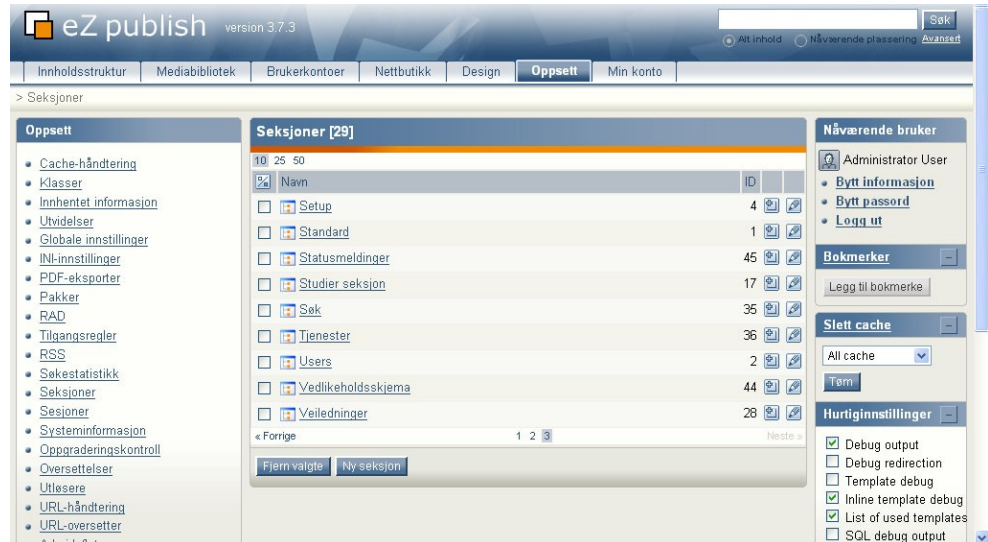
eZ publish version 3.7.3

Søk
Alt innhold Nåværende plassering Avansert

Innholdsstruktur | Mediabibliotek | Brukerkontoer | Nettbutikk | Design | Oppsett | Min konto

> Seksjoner

Oppsett
- Cache-håndtering
- Klasser
- Innhentet informasjon
- Utvidelser
- Globale innstillinger
- INI-innstillinger
- PDF-eksporter
- Pakker
- RAD
- Tilgangsregler
- RSS
- Søkestatistikk
- Seksjoner
- Sesjoner
- Systeminformasjon
- Oppgraderingskontroll
- Oversettelser
- Utløsere
- URL-håndtering
- URL-oversetter

Seksjoner [29]

10 25 50

| | Navn | ID |
|---|---|---|
| | Setup | 4 |
| | Standard | 1 |
| | Statusmeldinger | 45 |
| | Studier seksjon | 17 |
| | Søk | 35 |
| | Tjenester | 36 |
| | Users | 2 |
| | Vedlikeholdsskjema | 44 |
| | Veiledninger | 28 |

« Forrige 1 2 3 Neste »

Fjern valgte | Ny seksjon

Nåværende bruker
Administrator User
- Bytt informasjon
- Bytt passord
- Logg ut

Bokmerker
Legg til bokmerke

Slett cache
All cache
Tøm

Hurtiginnstillinger
Debug output
Debug redirection
Template debug
Inline template debug
List of used templates
SQL debug output